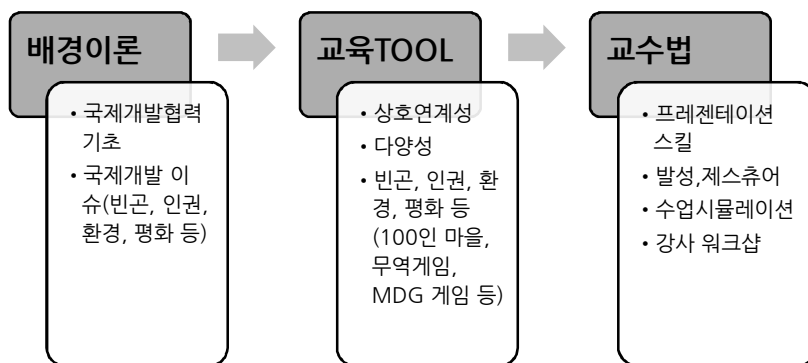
배경이론

• 국제개발협력 기초
• 국제개발 이슈(빈곤, 인권, 환경, 평화 등)

교육TOOL

• 상호연계성
• 다양성
• 빈곤, 인권, 환경, 평화 등 (100인 마을, 무역게임, MDG 게임 등)

교수법

• 프레젠테이션 스킬
• 발성,제스츄어
• 수업시뮬레이션
• 강사 워크샵